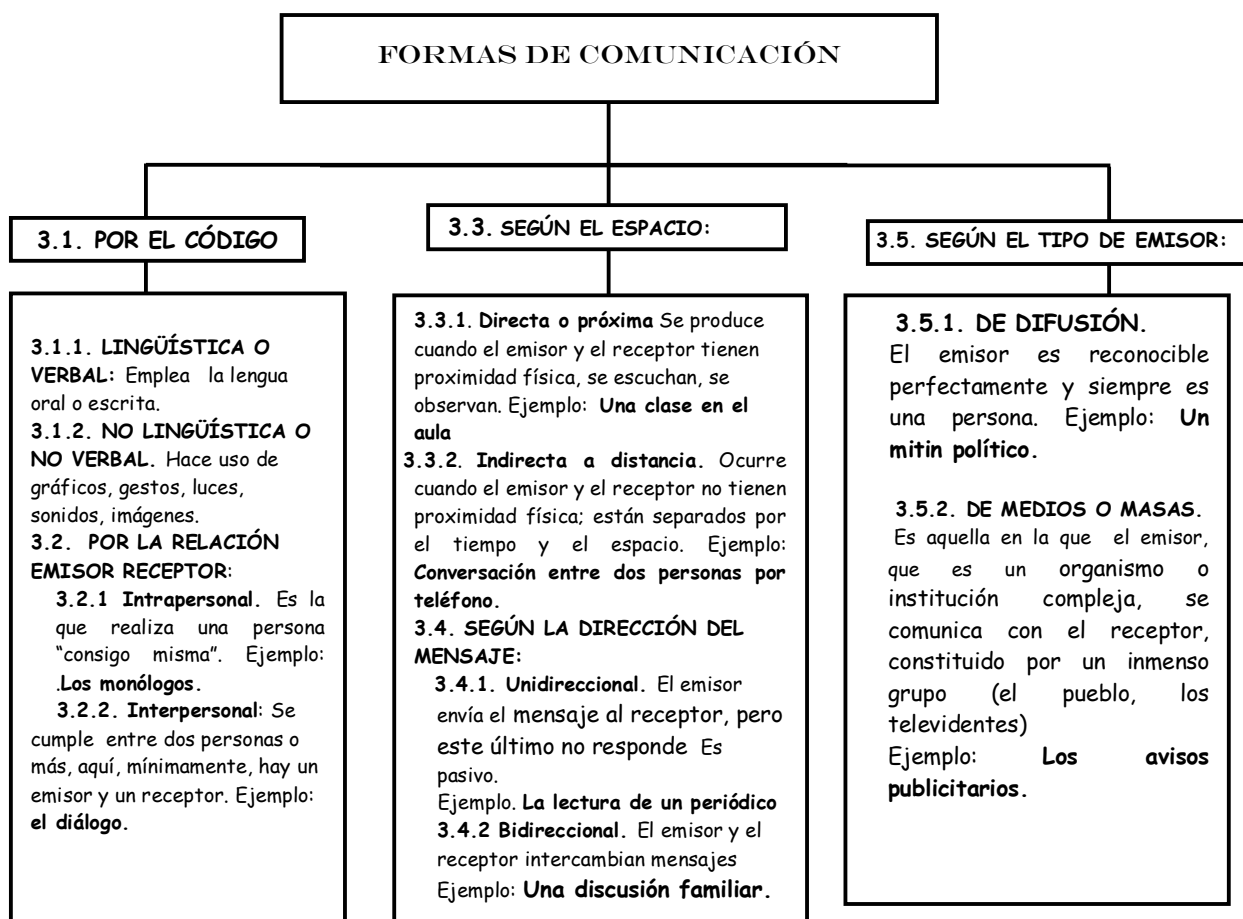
FORMAS DE COMUNICACIÓN

3.1. POR EL CÓDIGO

3.1.1. LINGÜÍSTICA O VERBAL: Emplea la lengua oral o escrita.
3.1.2. NO LINGÜÍSTICA O NO VERBAL. Hace uso de gráficos, gestos, luces, sonidos, imágenes.
3.2. POR LA RELACIÓN EMISOR RECEPTOR:
3.2.1 Intrapersonal. Es la que realiza una persona "consigo misma". Ejemplo: .Los monólogos.
3.2.2. Interpersonal: Se cumple entre dos personas o más, aquí, mínimamente, hay un emisor y un receptor. Ejemplo: el diálogo.

3.3. SEGÚN EL ESPACIO:

3.3.1. Directa o próxima Se produce cuando el emisor y el receptor tienen proximidad física, se escuchan, se observan. Ejemplo: Una clase en el aula
3.3.2. Indirecta a distancia. Ocurre cuando el emisor y el receptor no tienen proximidad física; están separados por el tiempo y el espacio. Ejemplo: Conversación entre dos personas por teléfono.
3.4. SEGÚN LA DIRECCIÓN DEL MENSAJE:
3.4.1. Unidireccional. El emisor envía el mensaje al receptor, pero este último no responde Es pasivo.
Ejemplo. La lectura de un periódico
3.4.2 Bidireccional. El emisor y el receptor intercambian mensajes
Ejemplo: Una discusión familiar.

3.5. SEGÚN EL TIPO DE EMISOR:

3.5.1. DE DIFUSIÓN.
El emisor es reconocible perfectamente y siempre es una persona. Ejemplo: Un mitin político.

3.5.2. DE MEDIOS O MASAS.
Es aquella en la que el emisor, que es un organismo o institución compleja, se comunica con el receptor, constituido por un inmenso grupo (el pueblo, los televidentes)
Ejemplo: Los avisos publicitarios.